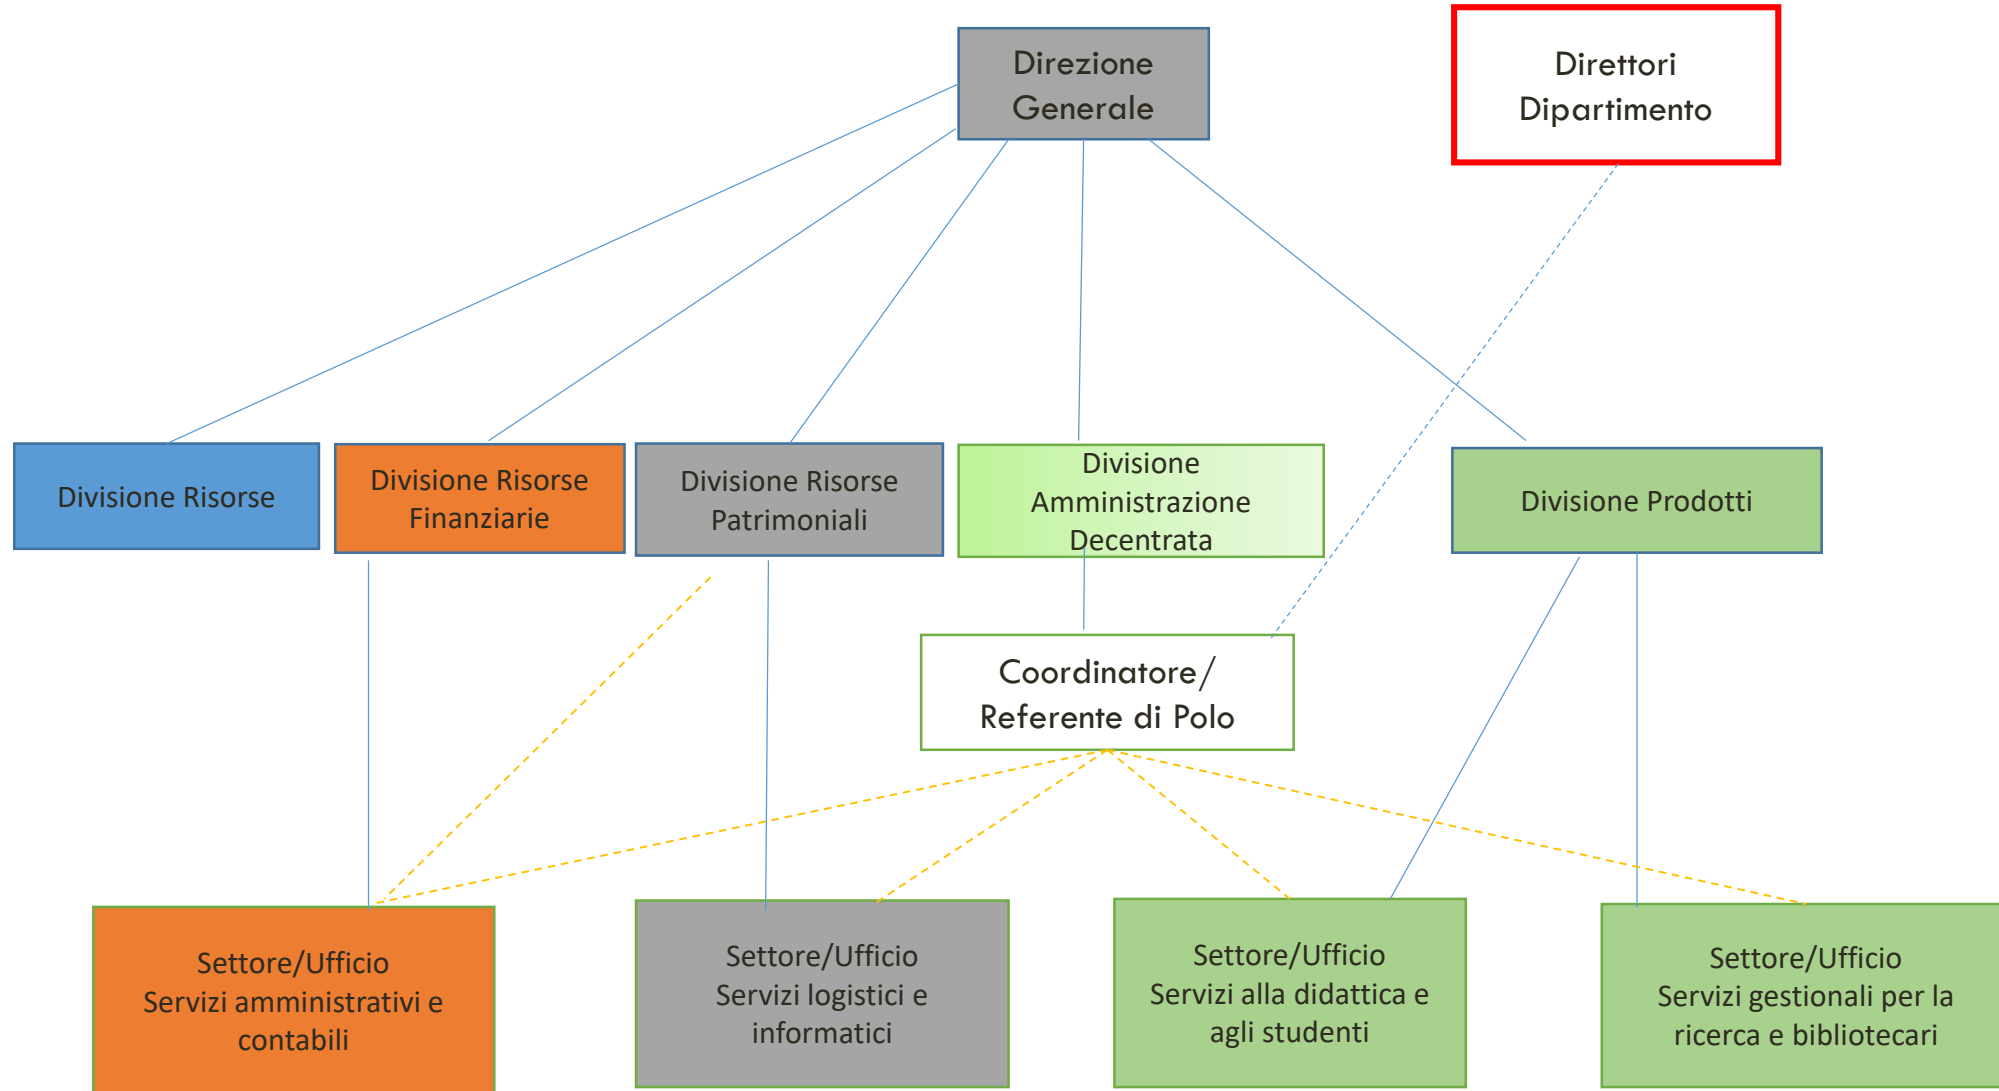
Direzione Generale

Direttori Dipartimento

Divisione Risorse

Divisione Risorse Finanziarie

Divisione Risorse Patrimoniali

Divisione Amministrazione Decentrata

Divisione Prodotti

Coordinatore/ Referente di Polo

Settore/Ufficio
Servizi amministrativi e contabili

Settore/Ufficio
Servizi logistici e informatici

Settore/Ufficio
Servizi alla didattica e agli studenti

Settore/Ufficio
Servizi gestionali per la ricerca e bibliotecari